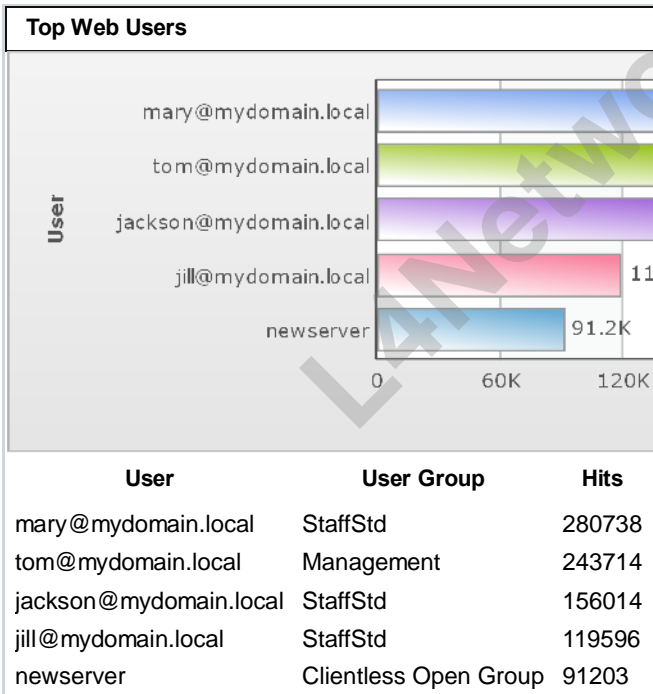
Top Web Users

User

mary@mydomain.local

tom@mydomain.local

jackson@mydomain.local

jill@mydomain.local

newserver

11

91.2K

0 60K 120K

L4Netw

| User | User Group | Hits |
|---|---|---|
| mary@mydomain.local | StaffStd | 280738 |
| tom@mydomain.local | Management | 243714 |
| jackson@mydomain.local | StaffStd | 156014 |
| jill@mydomain.local | StaffStd | 119596 |
| newserver | Clientless Open Group | 91203 |